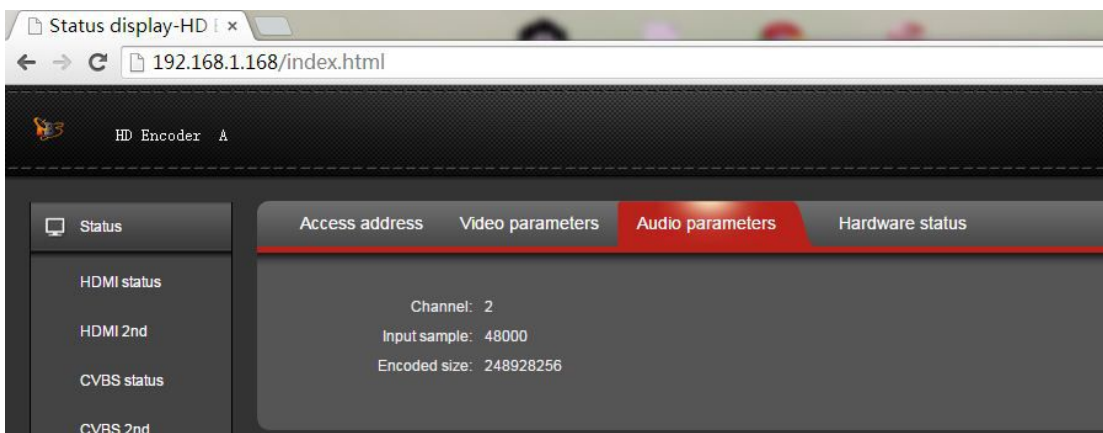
Status display-HD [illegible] ×

192.168.1.168/index.html

HD Encoder A

Status

HDMI status

HDMI 2nd

CVBS status

CVBS 2nd

Access address | Video parameters | Audio parameters | Hardware status

Channel: 2
Input sample: 48000
Encoded size: 248928256